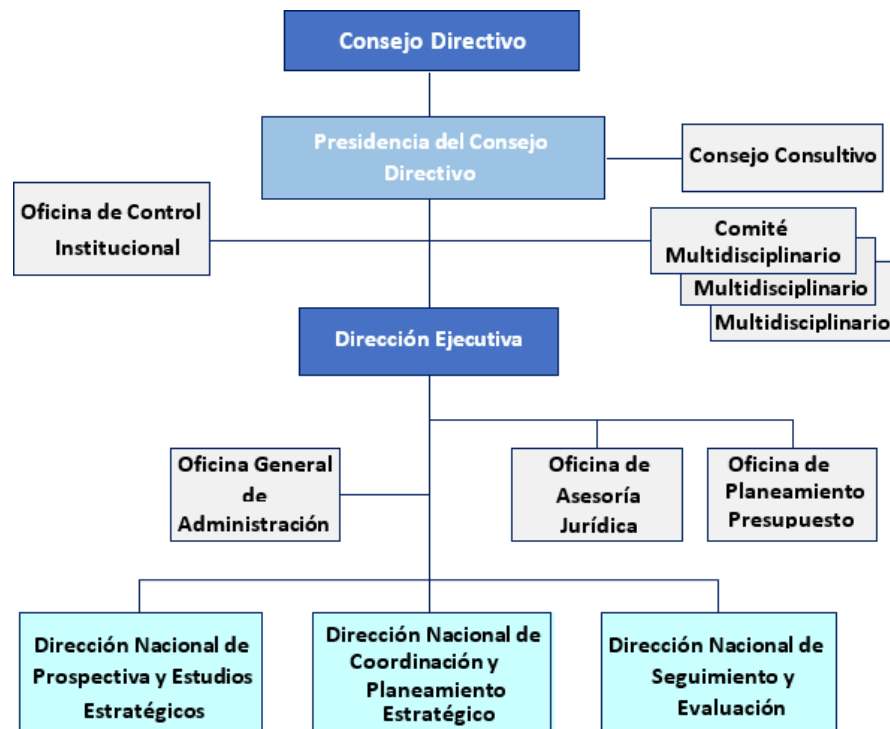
Consejo Directivo

Presidencia del Consejo Directivo

Consejo Consultivo

Oficina de Control Institucional

Comité Multidisciplinario

Multidisciplinario

Multidisciplinario

Dirección Ejecutiva

Oficina General de Administración

Oficina de Asesoría Jurídica

Oficina de Planeamiento Presupuesto

Dirección Nacional de Prospectiva y Estudios Estratégicos

Dirección Nacional de Coordinación y Planeamiento Estratégico

Dirección Nacional de Seguimiento y Evaluación